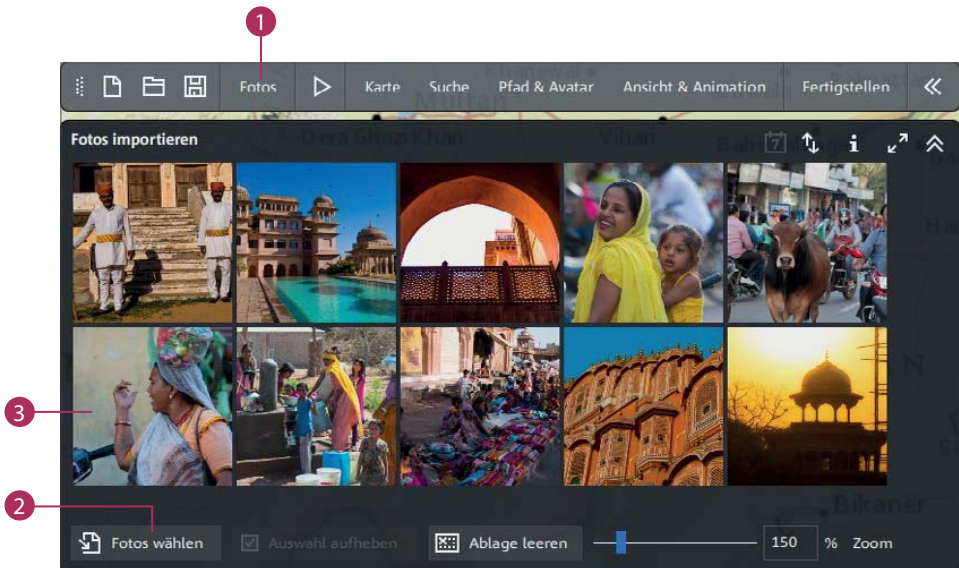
1

Fotos | Karte | Suche | Pfad & Avatar | Ansicht & Animation | Fertigstellen

Multan
Dera Ghazi Khan
Vihari

Fotos importieren

3

2

Fotos wählen

Auswahl aufheben

Ablage leeren

150 % Zoom

Bikaner